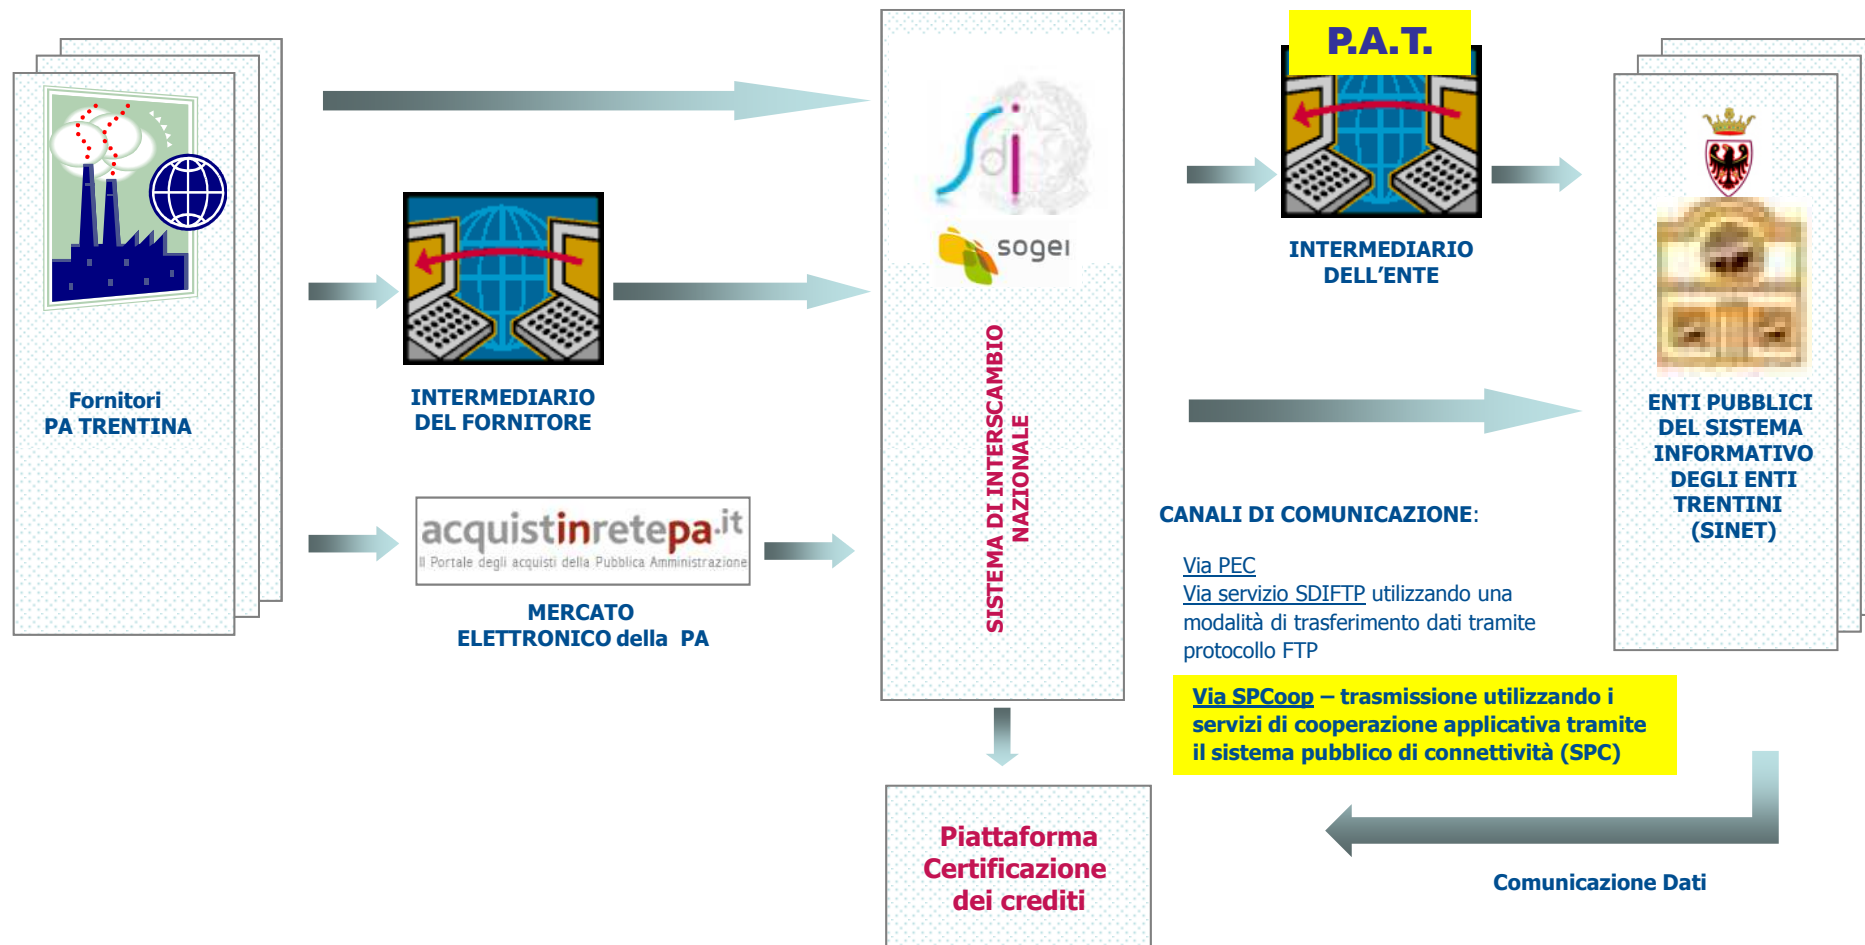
Fornitori
PA TRENTINA

INTERMEDIARIO
DEL FORNITORE

acquistinretepa.it
Il Portale degli acquisti della Pubblica Amministrazione

MERCATO
ELETTRONICO della PA

sdi

sogei

SISTEMA DI INTERSCAMBIO
NAZIONALE

P.A.T.

INTERMEDIARIO
DELL'ENTE

ENTI PUBBLICI
DEL SISTEMA
INFORMATIVO
DEGLI ENTI
TRENTINI
(SINET)

CANALI DI COMUNICAZIONE:

Via PEC
Via servizio SDIFTP utilizzando una modalità di trasferimento dati tramite protocollo FTP

Via SPCoop – trasmissione utilizzando i servizi di cooperazione applicativa tramite il sistema pubblico di connettività (SPC)

Piattaforma
Certificazione
dei crediti

Comunicazione Dati